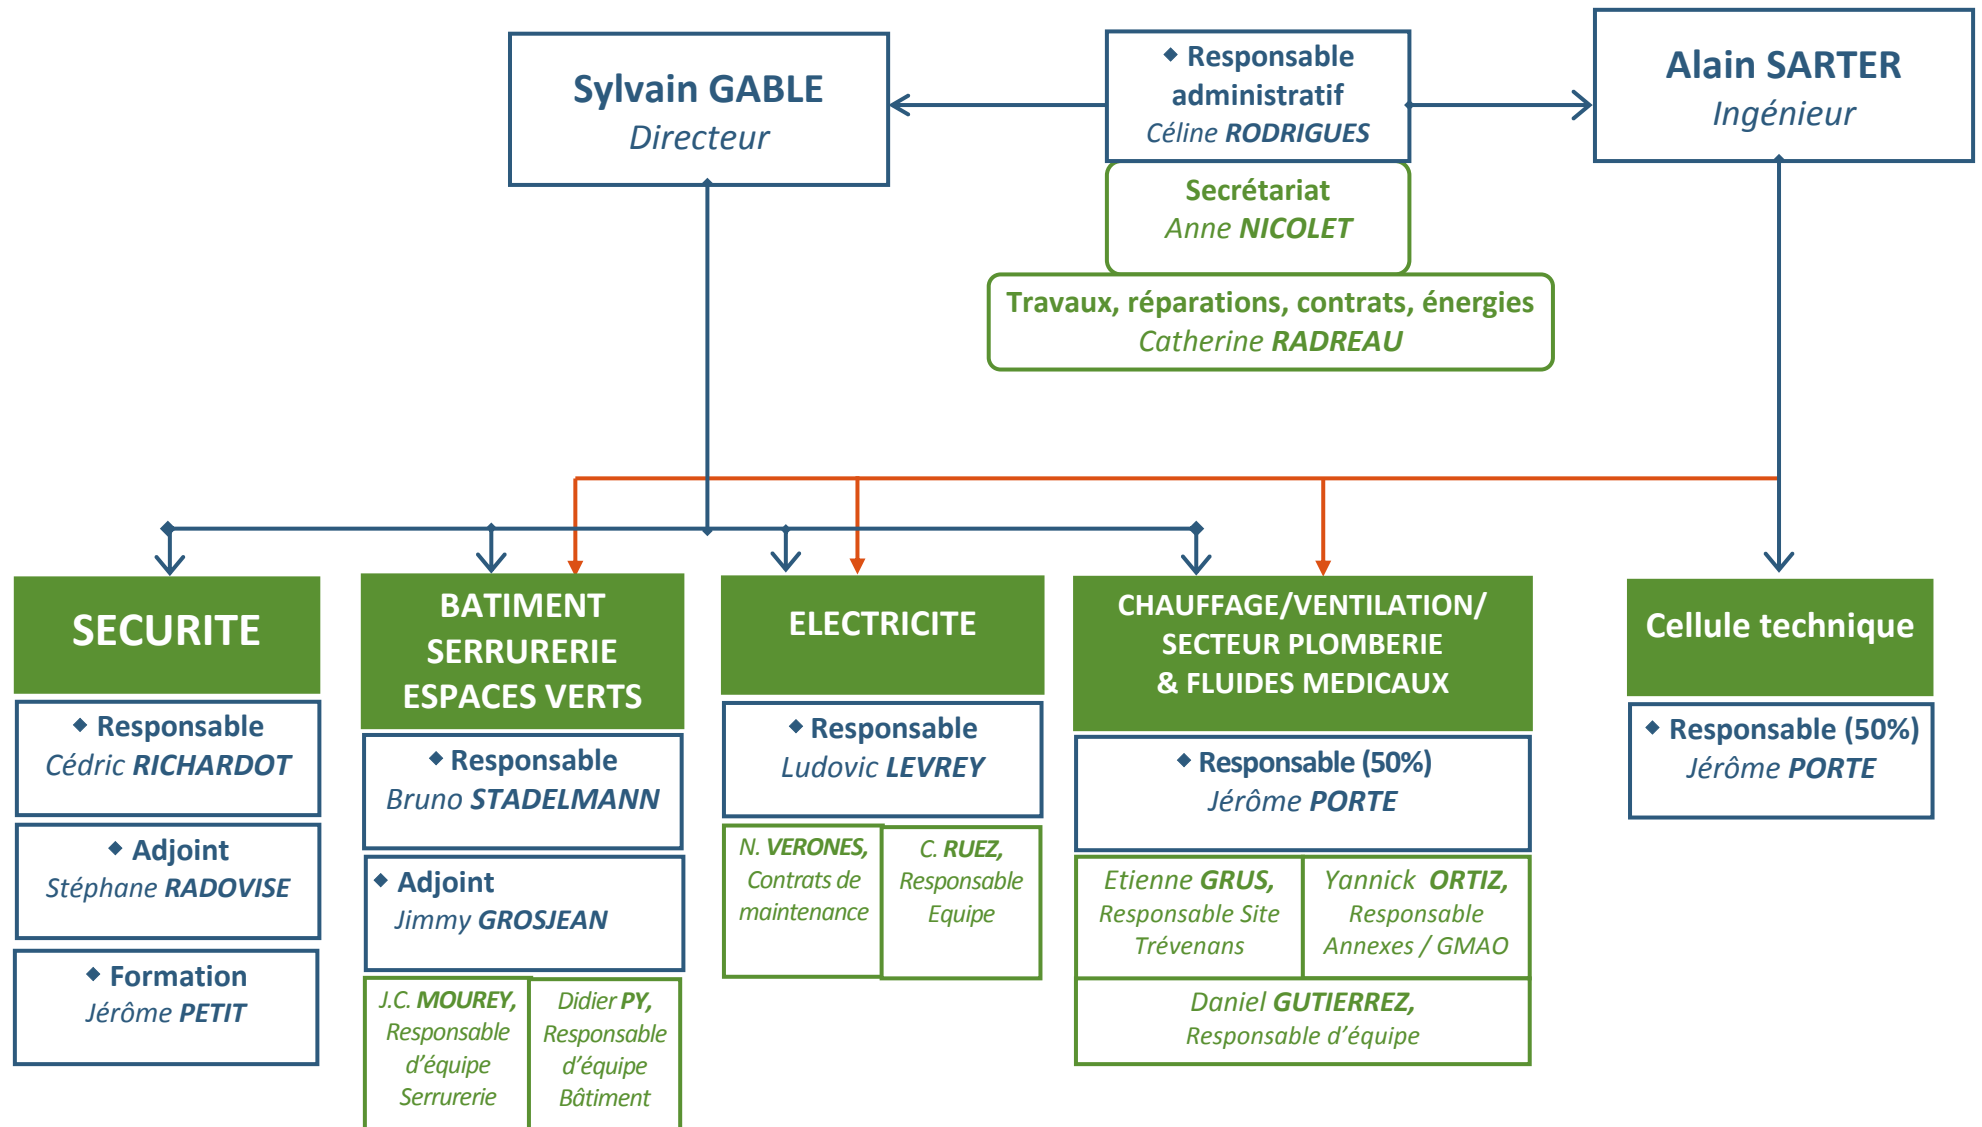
Sylvain GABLE
Directeur

Responsable administratif
Céline RODRIGUES

Alain SARTER
Ingénieur

Secrétariat
Anne NICOLET

Travaux, réparations, contrats, énergies
Catherine RADREAU

SECURITE

Responsable
Cédric RICHARDOT

Adjoint
Stéphane RADOVISE

Formation
Jérôme PETIT

BATIMENT
SERRURERIE
ESPACES VERTS

Responsable
Bruno STADELMANN

Adjoint
Jimmy GROSJEAN

J.C. MOUREY, Responsable d'équipe Serrurerie

Didier PY, Responsable d'équipe Bâtiment

ELECTRICITE

Responsable
Ludovic LEVREY

N. VERONES, Contrats de maintenance

C. RUEZ, Responsable Equipe

CHAUFFAGE/VENTILATION/
SECTEUR PLOMBERIE
& FLUIDES MEDICAUX

Responsable (50%)
Jérôme PORTE

Etienne GRUS, Responsable Site Trévenans

Yannick ORTIZ, Responsable Annexes / GMAO

Daniel GUTIERREZ, Responsable d'équipe

Cellule technique

Responsable (50%)
Jérôme PORTE